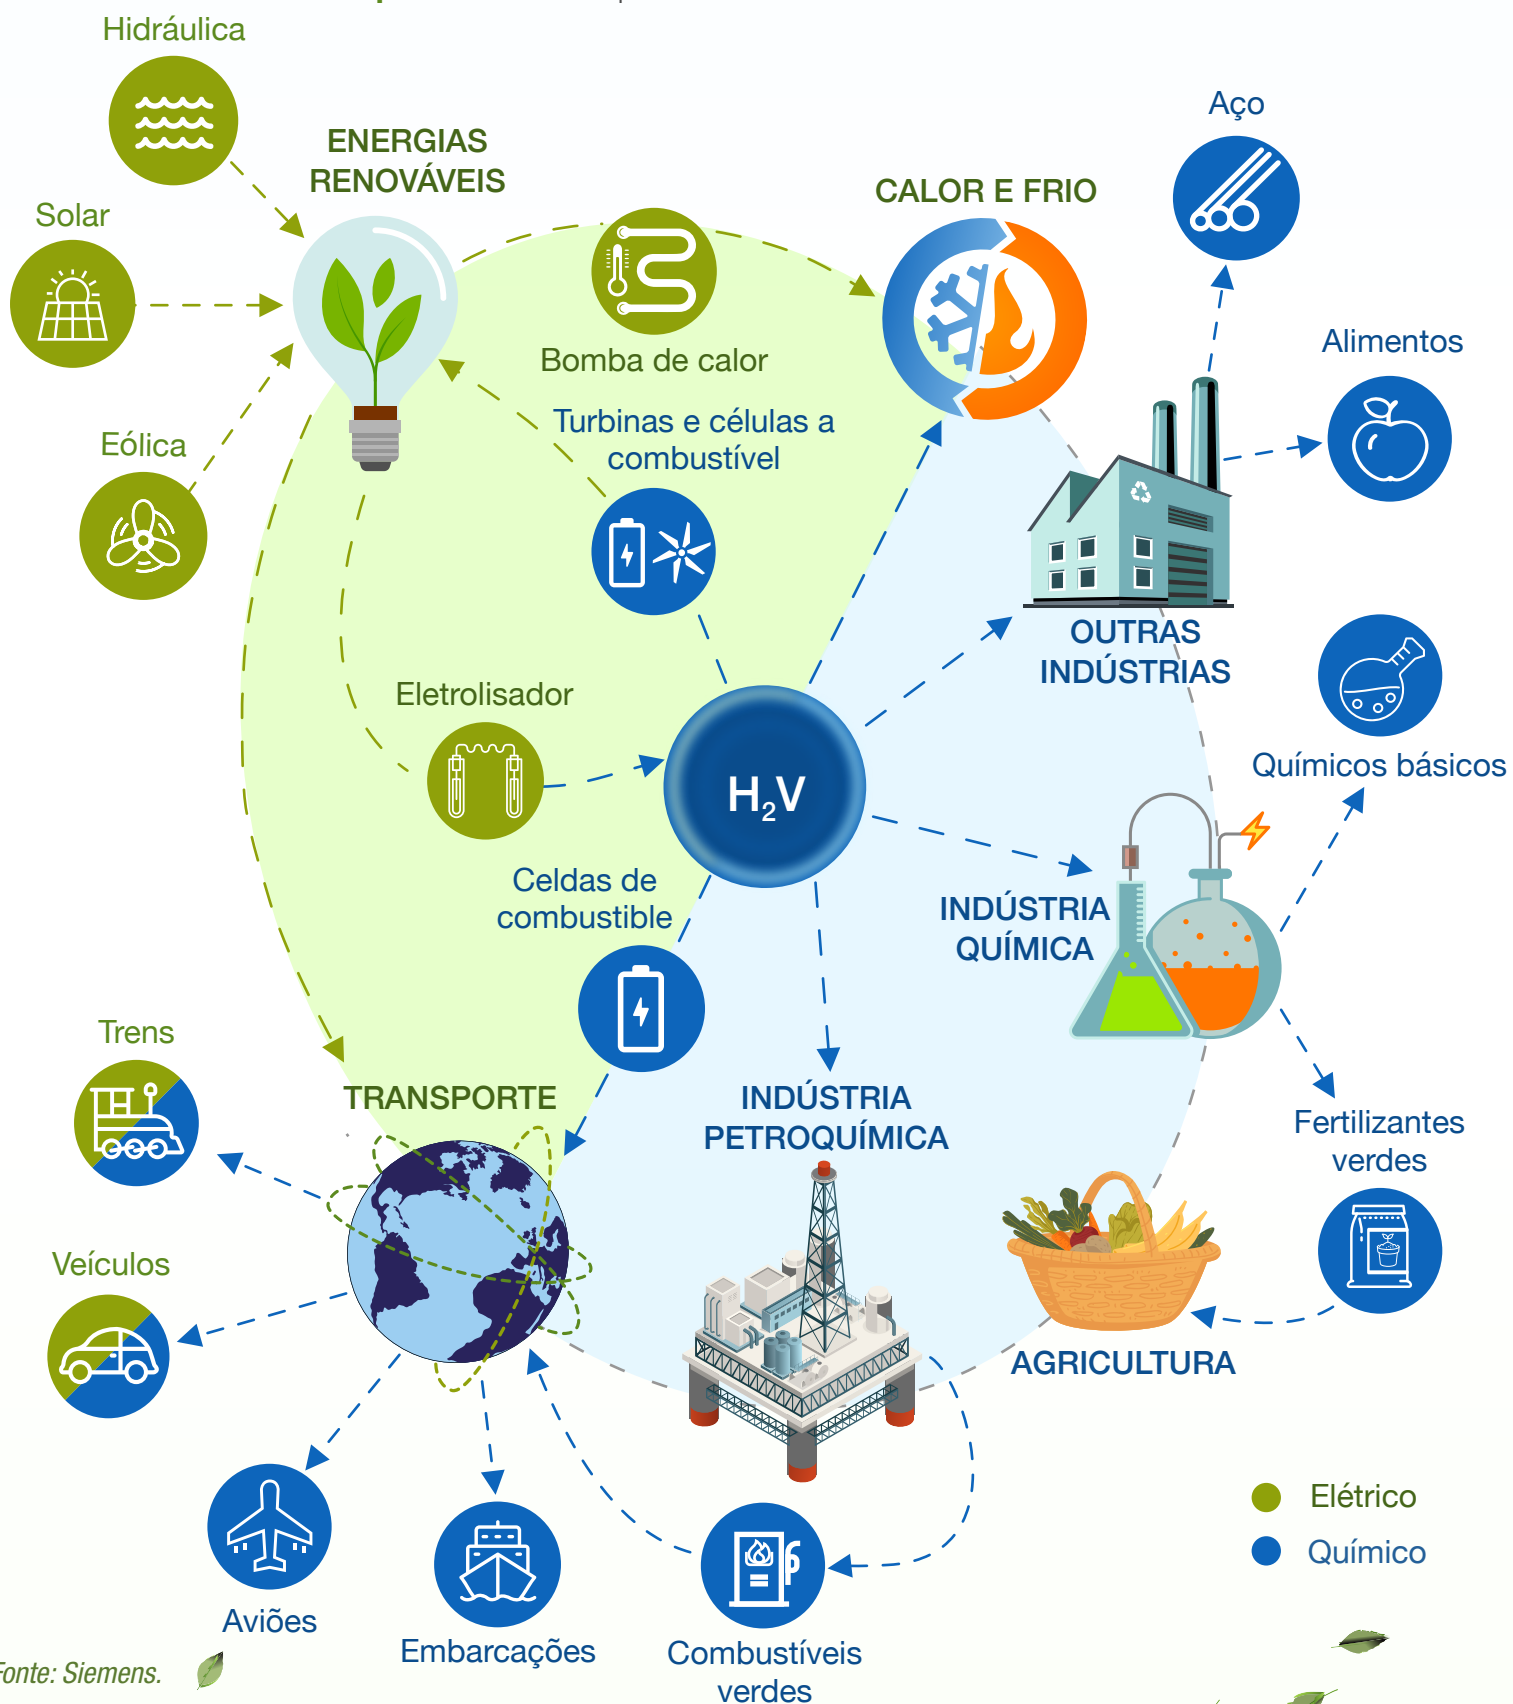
Hidráulica

ENERGIAS RENOVÁVEIS

Solar

Eólica

Bomba de calor

CALOR E FRIO

Aço

Alimentos

Turbinas e células a combustível

OUTRAS INDÚSTRIAS

Eletrolisador

$H_2V$

Químicos básicos

INDÚSTRIA QUÍMICA

Celdas de combustible

Trens

TRANSPORTE

INDÚSTRIA PETROQUÍMICA

Fertilizantes verdes

Veículos

AGRICULTURA

Elétrico

Químico

Aviões

Embarcações

Combustíveis verdes

Fonte: Siemens.